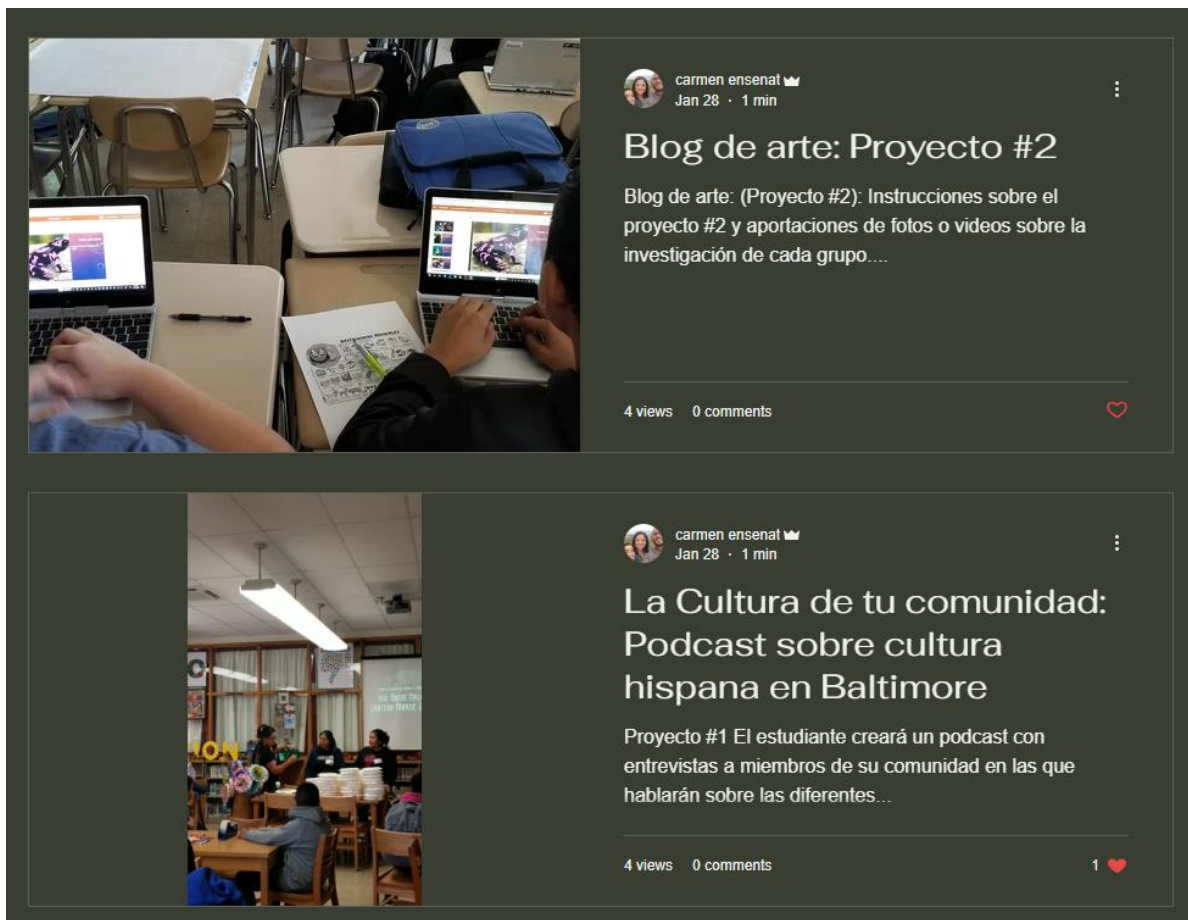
carmen ensenat
Jan 28 · 1 min

Blog de arte: Proyecto #2

Blog de arte: (Proyecto #2): Instrucciones sobre el proyecto #2 y aportaciones de fotos o videos sobre la investigación de cada grupo....

4 views 0 comments

carmen ensenat
Jan 28 · 1 min

La Cultura de tu comunidad: Podcast sobre cultura hispana en Baltimore

Proyecto #1 El estudiante creará un podcast con entrevistas a miembros de su comunidad en las que hablarán sobre las diferentes...

4 views 0 comments

1